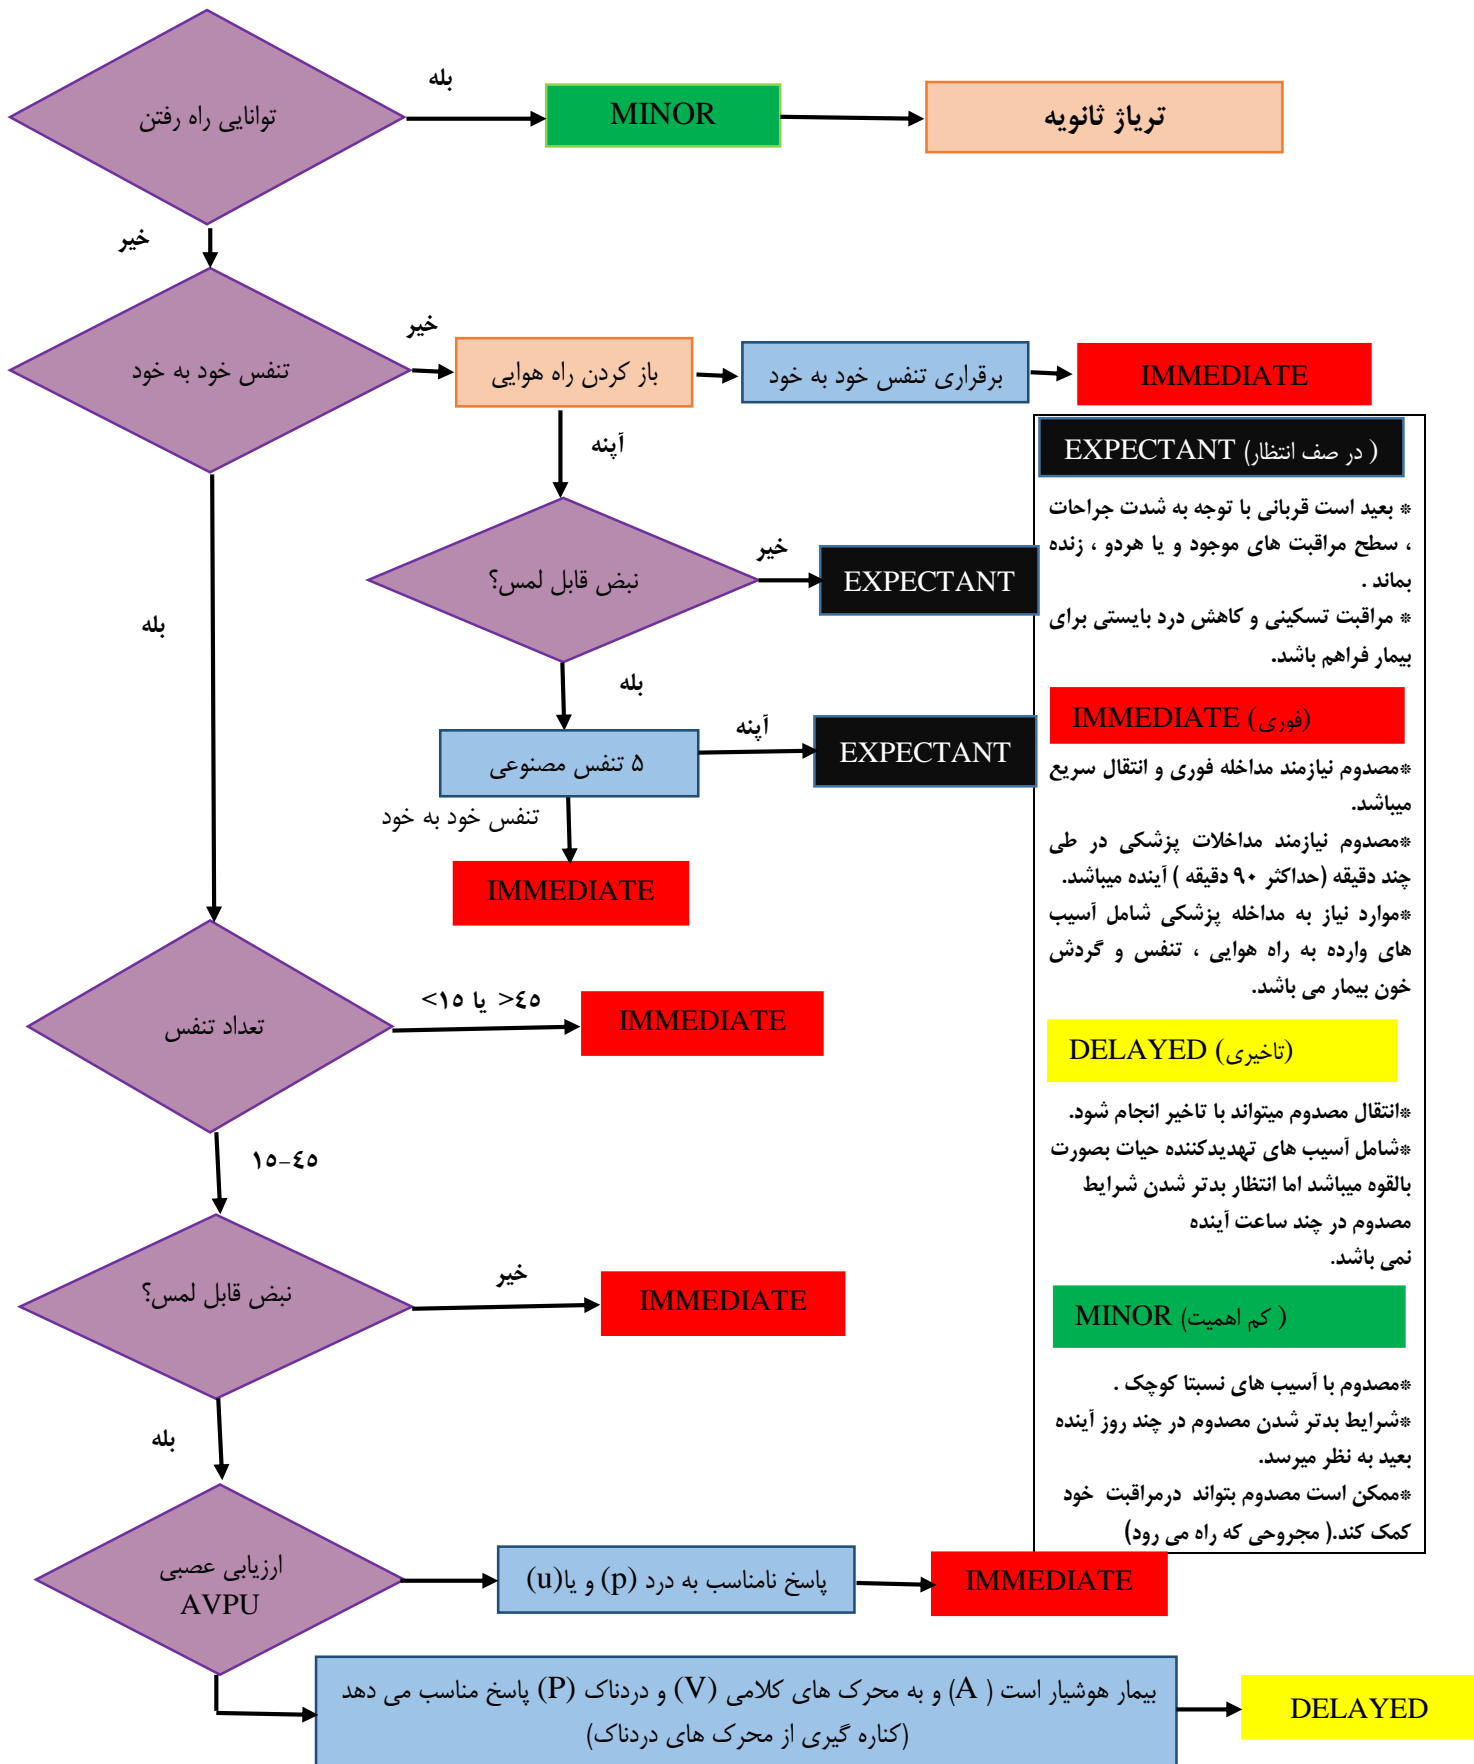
توانایی راه رفتن

بله

MINOR

تریاژ ثانویه

خیر

تنفس خود به خود

خیر

باز کردن راه هوایی

برقراری تنفس خود به خود

IMMEDIATE

آپنه

نبض قابل لمس؟

خیر

EXPECTANT

بله

بله

آپنه

۵ تنفس مصنوعی

EXPECTANT

تنفس خود به خود

IMMEDIATE

تعداد تنفس

۴۵< یا ۱۵>

IMMEDIATE

۱۵-۴۵

نبض قابل لمس؟

خیر

IMMEDIATE

بله

ارزیابی عصبی AVPU

پاسخ نامناسب به درد (p) و یا(u)

IMMEDIATE

بیمار هوشیار است (A ) و به محرک های کلامی (V) و دردناک (P) پاسخ مناسب می دهد (کناره گیری از محرک های دردناک)

DELAYED

EXPECTANT ( در صف انتظار )

* بعید است قربانی با توجه به شدت جراحات ، سطح مراقبت های موجود و یا هردو ، زنده بماند .

* مراقبت تسکینی و کاهش درد بایستی برای بیمار فراهم باشد.

IMMEDIATE (فوری)

*مصدوم نیازمند مداخله فوری و انتقال سریع میباشد.

*مصدوم نیازمند مداخلات پزشکی در طی چند دقیقه (حداکثر ۹۰ دقیقه ) آینده میباشد.

*موارد نیاز به مداخله پزشکی شامل آسیب های وارده به راه هوایی ، تنفس و گردش خون بیمار می باشد.

DELAYED (تاخیری)

*انتقال مصدوم میتواند با تاخیر انجام شود.

*شامل آسیب های تهدیدکننده حیات بصورت بالقوه میباشد اما انتظار بدتر شدن شرایط مصدوم در چند ساعت آینده نمی باشد.

MINOR (کم اهمیت )

*مصدوم با آسیب های نسبتا کوچک .

*شرایط بدتر شدن مصدوم در چند روز آینده بعید به نظر میرسد.

*ممکن است مصدوم بتواند درمراقبت خود کمک کند.( مجروحی که راه می رود)